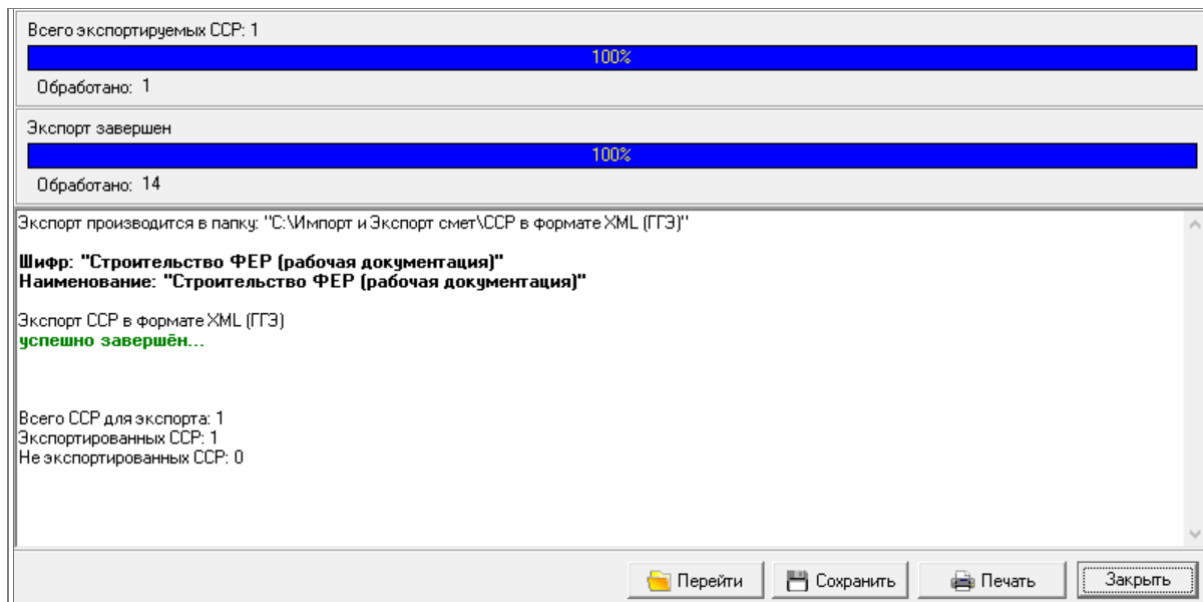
Всего экспортируемых ССР: 1

100%

Обработано: 1

Экспорт завершен

100%

Обработано: 14

Экспорт производится в папку: "C:\Импорт и Экспорт смет\ССР в формате XML (ГГЭ)"

**Шифр: "Строительство ФЕР (рабочая документация)"**
**Наименование: "Строительство ФЕР (рабочая документация)"**

Экспорт ССР в формате XML (ГГЭ)
**успешно завершён...**

Всего ССР для экспорта: 1
Экспортированных ССР: 1
Не экспортированных ССР: 0

Перейти | Сохранить | Печать | Закрыть